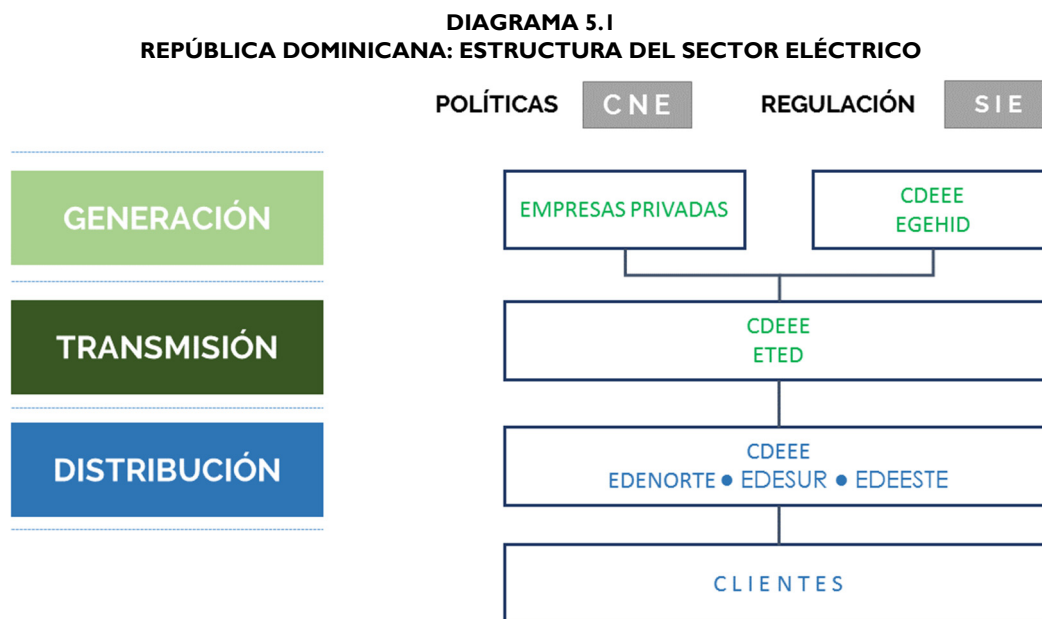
DIAGRAMA 5.1
REPÚBLICA DOMINICANA: ESTRUCTURA DEL SECTOR ELÉCTRICO

POLÍTICAS CNE REGULACIÓN SIE

GENERACIÓN

EMPRESAS PRIVADAS

CDEEE
EGEHID

TRANSMISIÓN

CDEEE
ETED

DISTRIBUCIÓN

CDEEE
EDENORTE ● EDESUR ● EDEESTE

CLIENTES